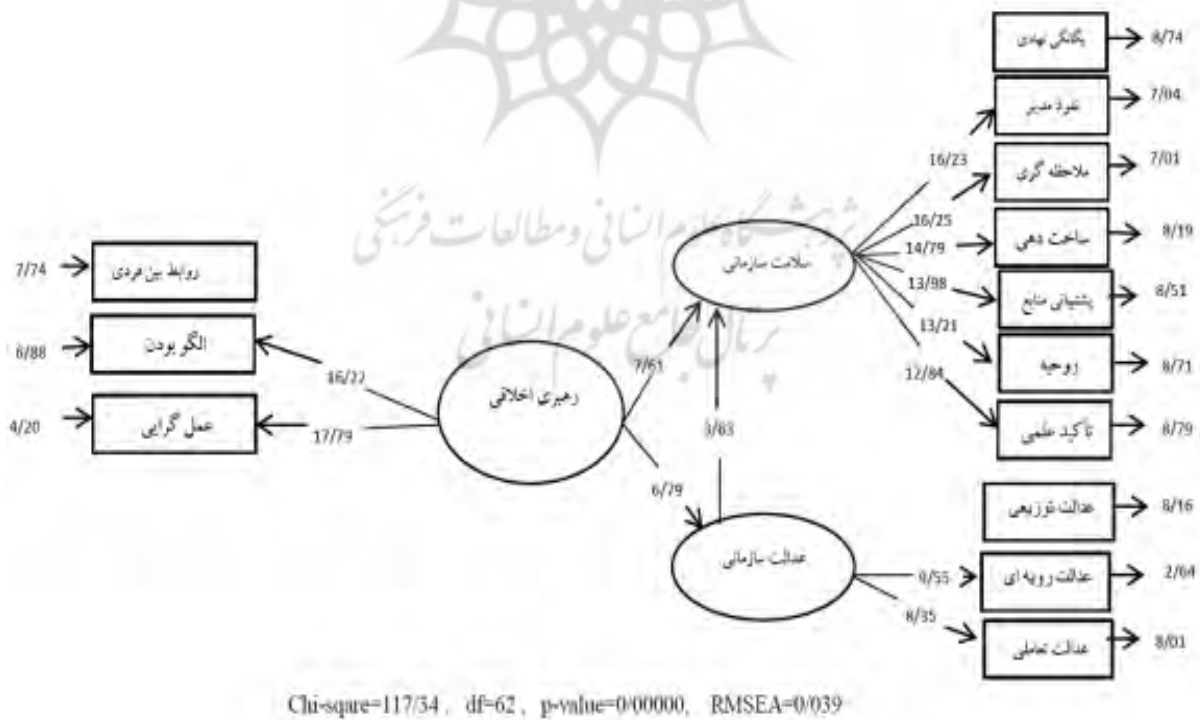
یگانگی نهادی 8/74
نفوذ مدیر 7/04
ملاحظه گری 7/01
ساخت دهی 8/19
پشتیبانی منابع 8/51
روحیه 8/71
تاکید علمی 8/79
عدالت توزیعی 8/16
عدالت رویه ای 2/04
عدالت تعاملی 8/01

7/74 روابط بین فردی
6/88 الگو بودن
4/20 عمل گرایی

16/22
17/79
رهبری اخلاقی
7/61
6/79
3/83
سلامت سازمانی
عدالت سازمانی
16/23
16/25
14/79
13/98
13/21
12/84
9/55
8/35

پژوهشگاه علوم انسانی و مطالعات فرهنگی
پرتال جامع علوم انسانی

Chi-sqare=117/34 , df=62 , p-value=0/00000, RMSEA=0/039